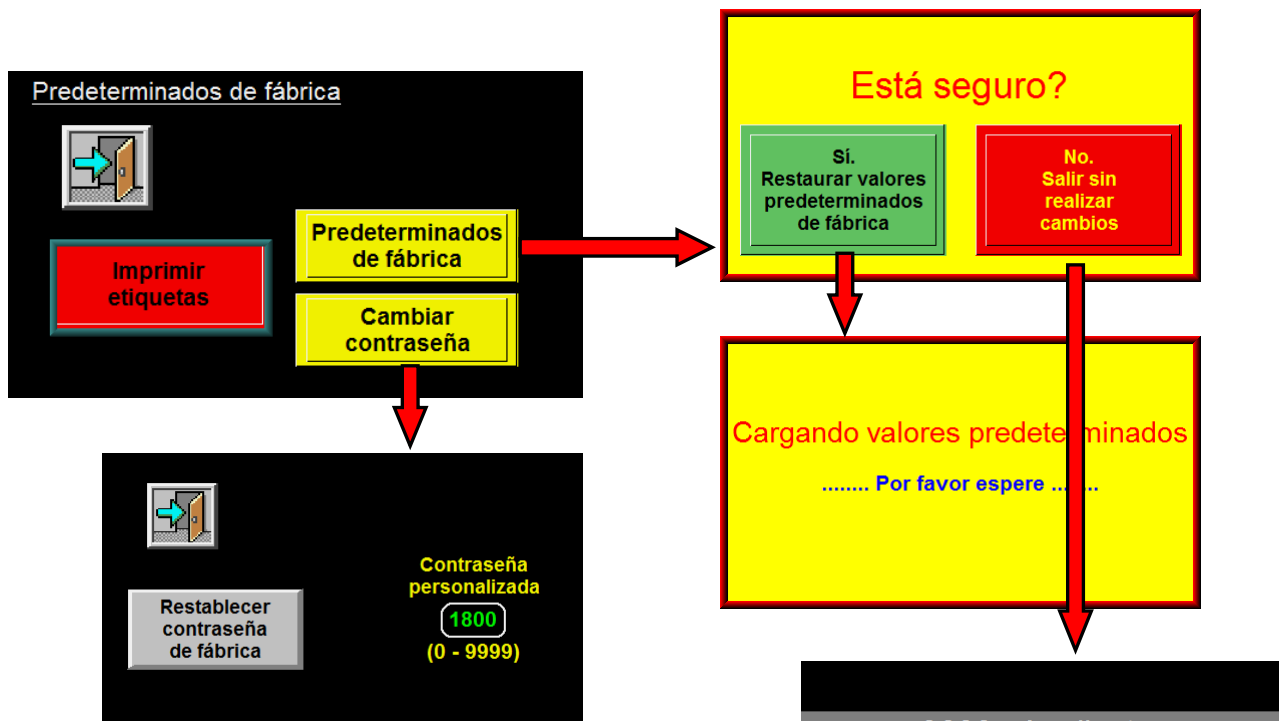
Predeterminados de fábrica

Imprimir etiquetas

Predeterminados de fábrica

Cambiar contraseña

Está seguro?

Sí. Restaurar valores predeterminados de fábrica

No. Salir sin realizar cambios

Cargando valores predeterminados

........ Por favor espere ........

Restablecer contraseña de fábrica

Contraseña personalizada

1800

(0 - 9999)

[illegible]